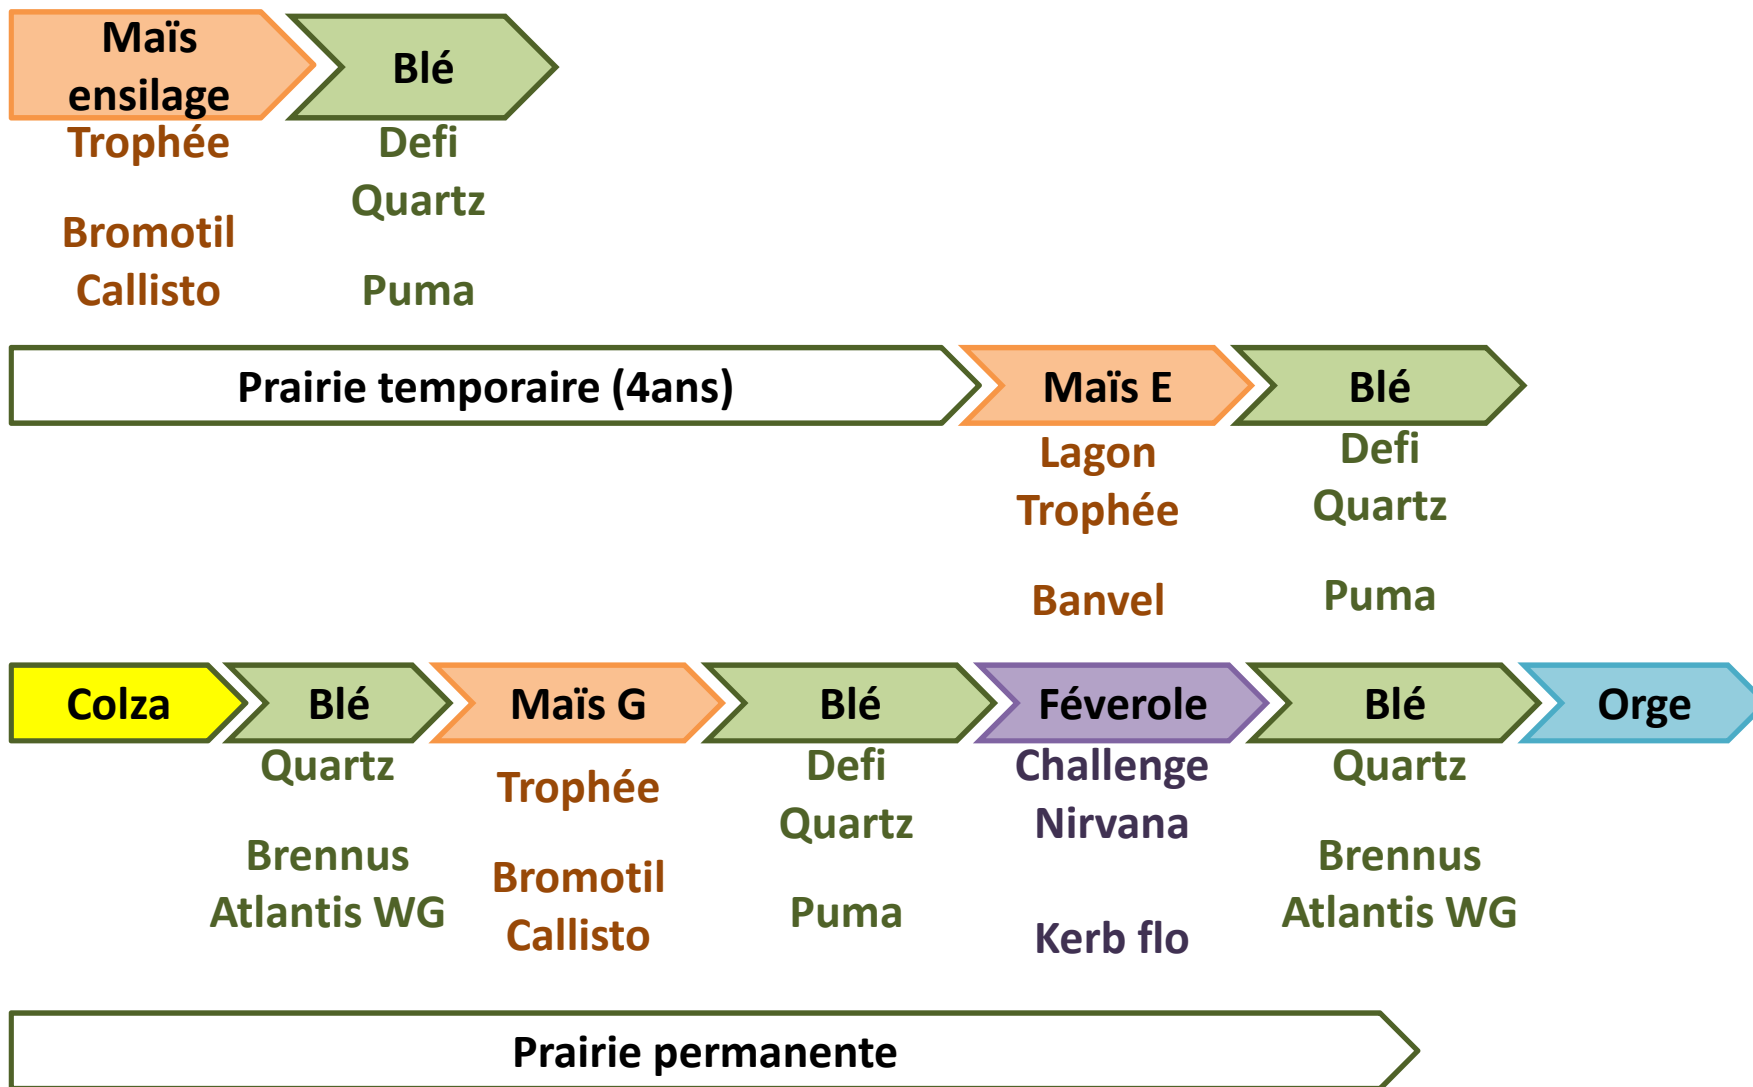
Maïs ensilage
Trophée

Bromotil
Callisto

Blé
Defi
Quartz

Puma

Prairie temporaire (4ans)

Maïs E
Lagon
Trophée

Banvel

Blé
Defi
Quartz

Puma

Colza

Blé
Quartz

Brennus
Atlantis WG

Maïs G
Trophée

Bromotil
Callisto

Blé
Defi
Quartz

Puma

Féverole
Challenge
Nirvana

Kerb flo

Blé
Quartz

Brennus
Atlantis WG

Orge

Prairie permanente